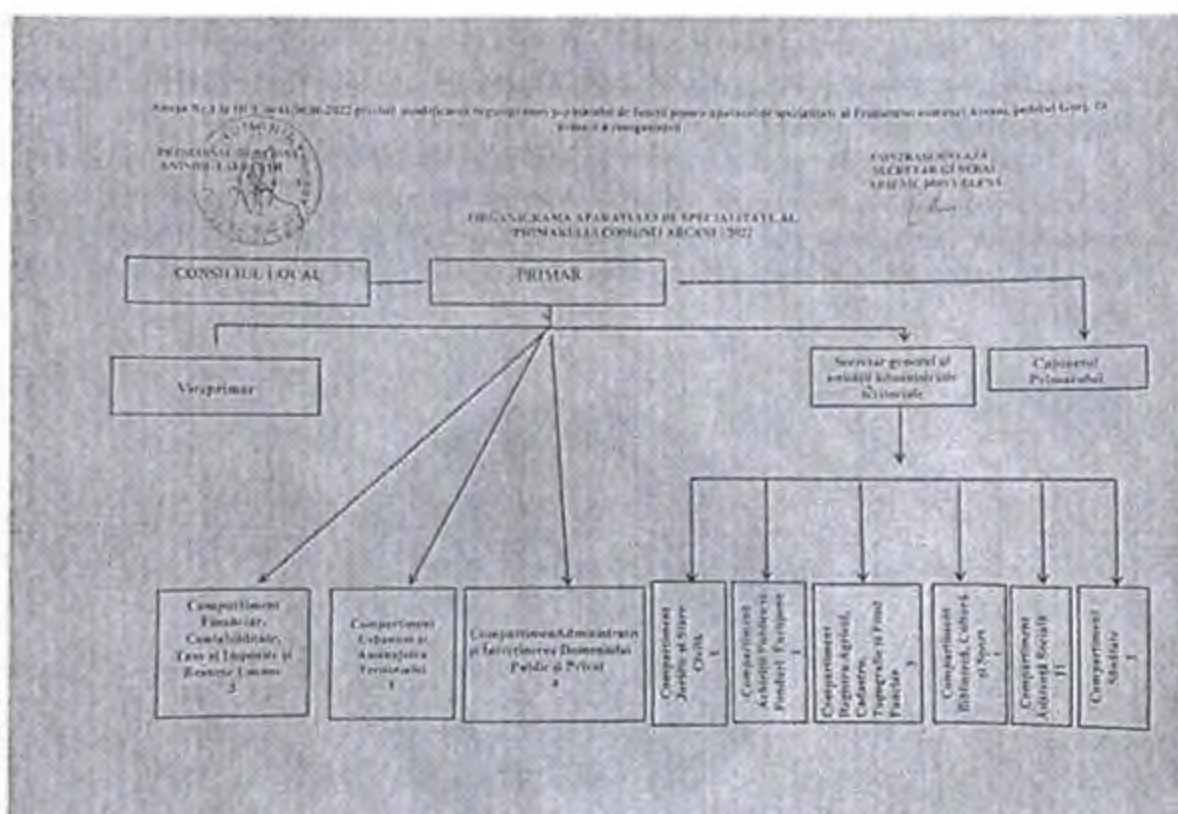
Anexa Nr.1 la H.C.L. nr.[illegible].2022 privind modificarea organigramei și a statului de funcții pentru aparatul de specialitate al Primarului comunei Arcani, județul Gorj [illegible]

PREȘEDINTE DE ȘEDINȚĂ
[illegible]

CONTRASEMNEAZĂ
SECRETAR GENERAL
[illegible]

ORGANIGRAMA APARATULUI DE SPECIALITATE AL PRIMARULUI COMUNEI ARCANI - 2022

CONSILIUL LOCAL

PRIMAR

Viceprimar

Secretar general al unității administrativ teritoriale

Cabinetul Primarului

Compartiment Financiar, Contabilitate, Taxe și Impozite și Resurse Umane
3

Compartiment Urbanism și Amenajarea Teritoriului
1

Compartiment Administrativ și Întreținerea Domeniului Public și Privat
4

Compartiment Juridic și Stare Civilă
1

Compartiment Achiziții Publice și Fonduri Europene
1

Compartiment Registru Agricol, Cadastru, Topografie și Fond Funciar
3

Compartiment Bibliotecă, Cultură și Sport
1

Compartiment Asistență Socială
11

Compartiment Sănătate
1